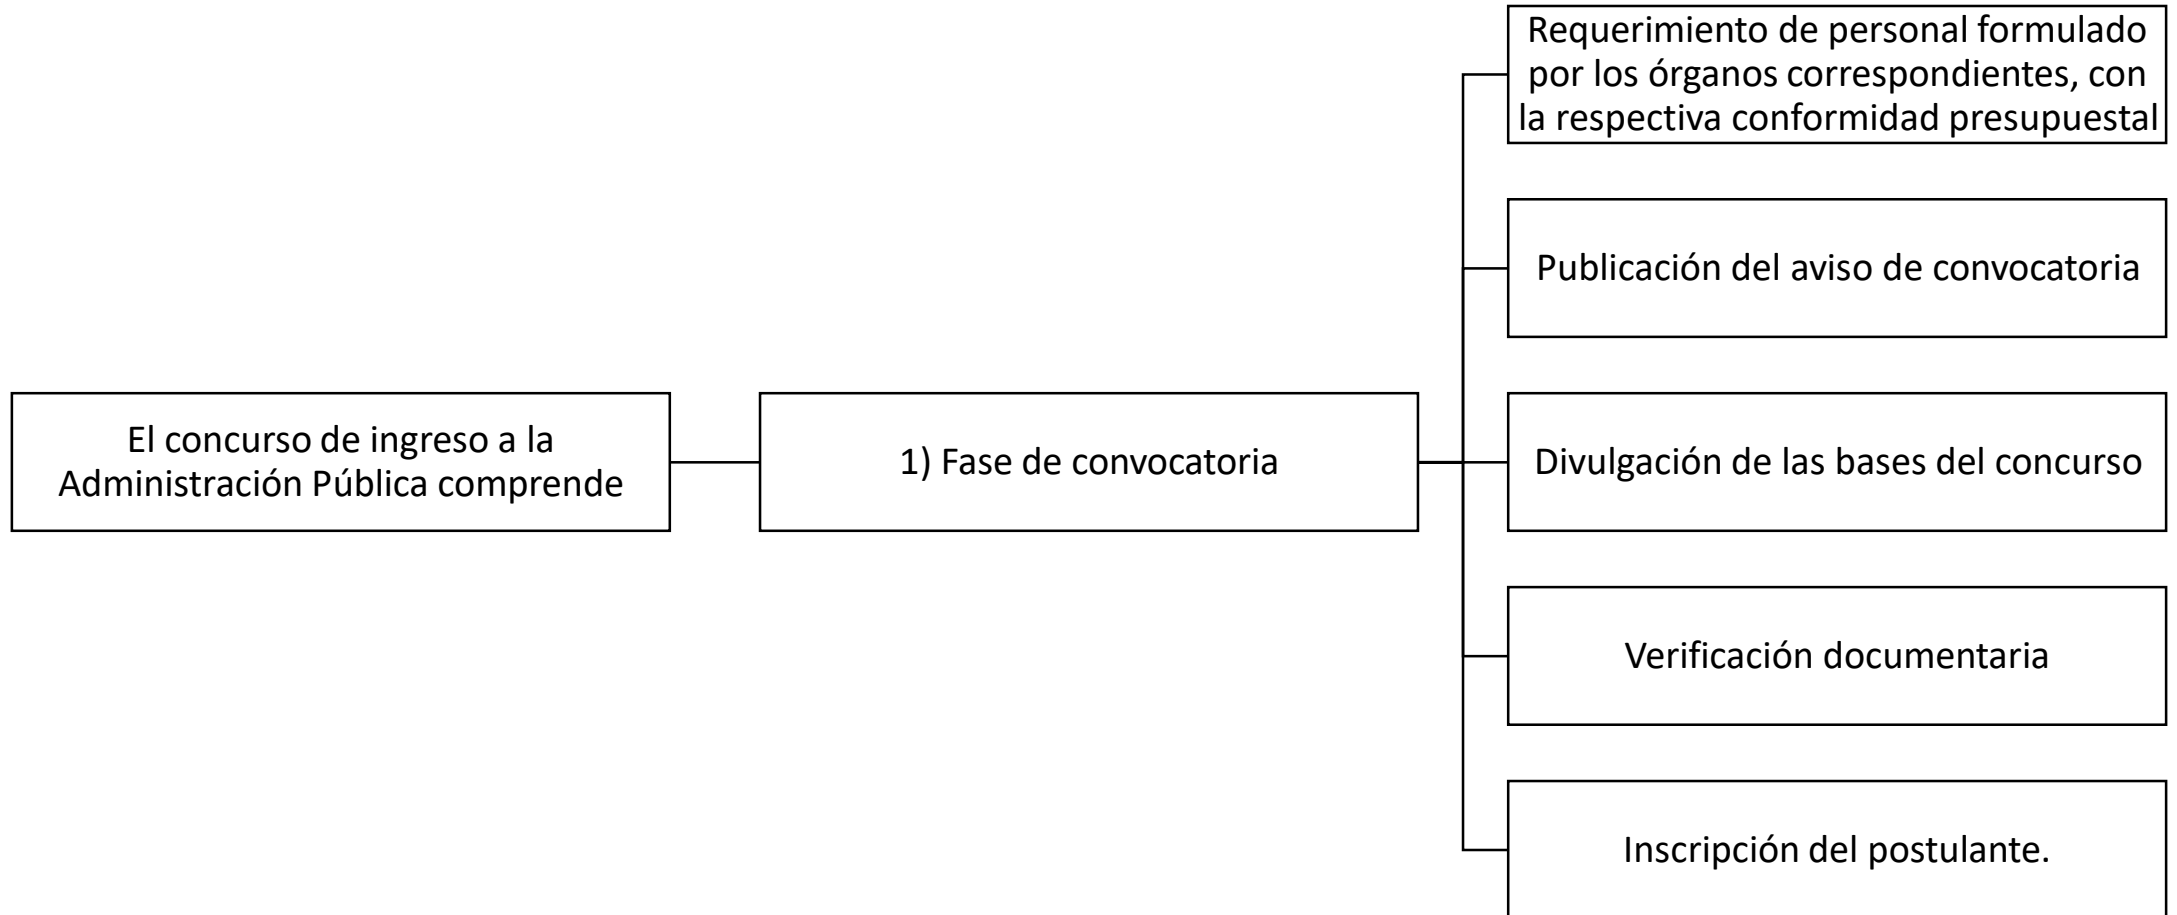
El concurso de ingreso a la Administración Pública comprende

1) Fase de convocatoria

Requerimiento de personal formulado por los órganos correspondientes, con la respectiva conformidad presupuestal

Publicación del aviso de convocatoria

Divulgación de las bases del concurso

Verificación documentaria

Inscripción del postulante.